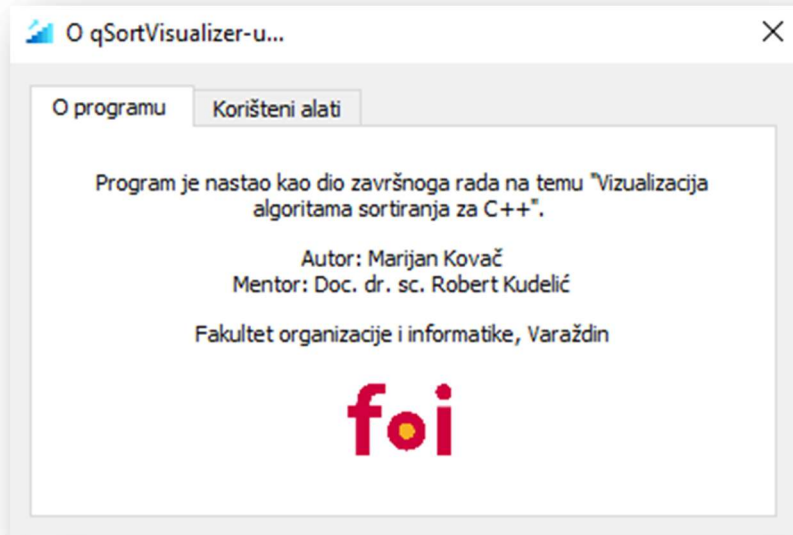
O qSortVisualizer-u...

×

O programu

Korišteni alati

Program je nastao kao dio završnoga rada na temu "Vizualizacija algoritama sortiranja za C++".

Autor: Marijan Kovač
Mentor: Doc. dr. sc. Robert Kudelić

Fakultet organizacije i informatike, Varaždin

foi